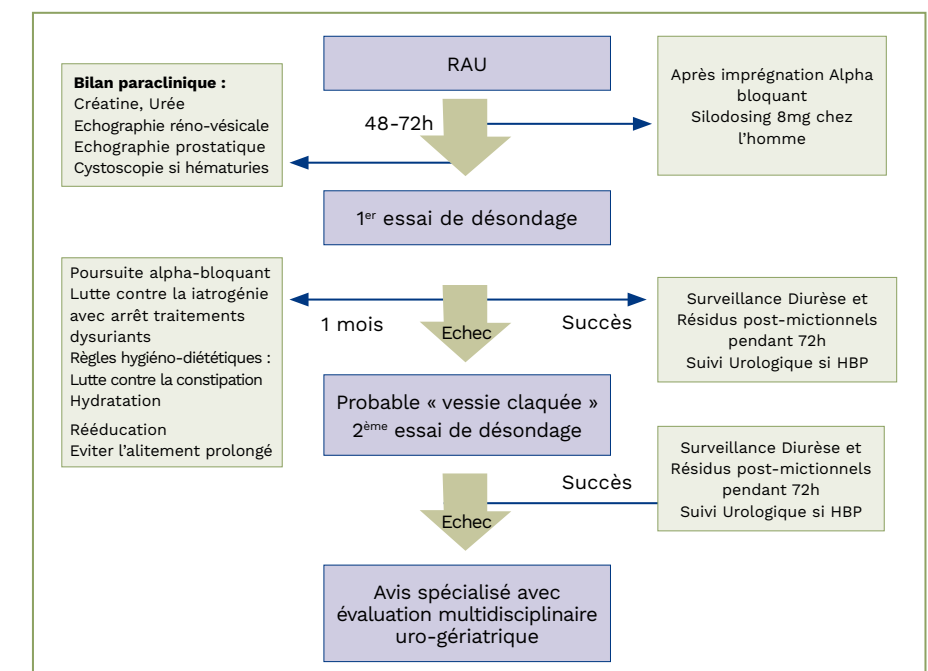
RAU

Bilan paraclinique :
Créatine, Urée
Echographie réno-vésicale
Echographie prostatique
Cystoscopie si hématuries

48-72h

Après imprégnation Alpha bloquant
Silodosing 8mg chez l'homme

1$^{er}$ essai de désondage

Poursuite alpha-bloquant
Lutte contre la iatrogénie avec arrêt traitements dysuriants
Règles hygiéno-diététiques :
Lutte contre la constipation
Hydratation
Rééducation
Eviter l'alitement prolongé

1 mois

Echec

Succès

Surveillance Diurèse et Résidus post-mictionnels pendant 72h
Suivi Urologique si HBP

Probable « vessie claquée »
2$^{ème}$ essai de désondage

Succès

Surveillance Diurèse et Résidus post-mictionnels pendant 72h
Suivi Urologique si HBP

Echec

Avis spécialisé avec évaluation multidisciplinaire uro-gériatrique